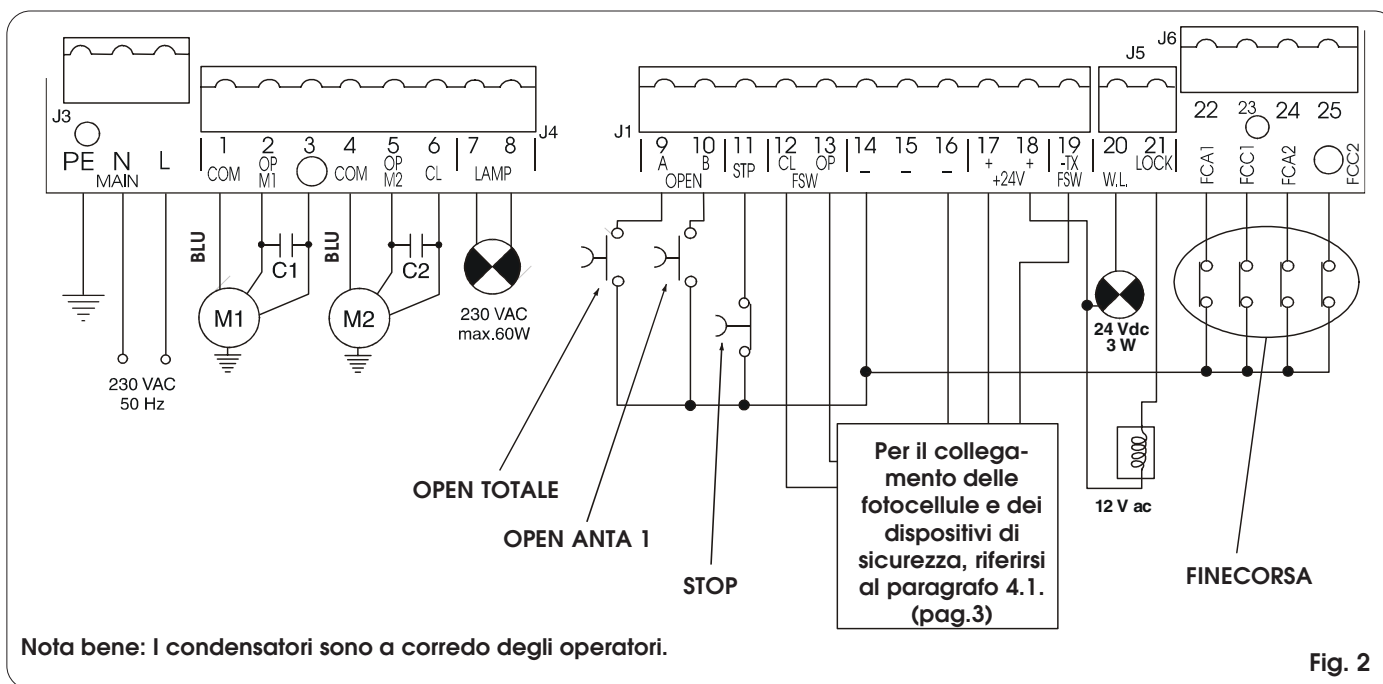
J3
PE N L
MAIN

1 COM
2 OP M1
3
4 COM
5 OP M2
6 CL
7 8 LAMP
J4

J1
9 A
10 B
OPEN
11 STP
12 CL
13 OP
FSW
14 –
15 –
16 –
17 +
18 +
+24V
19 -TX FSW
J5
20 W.L.
21 LOCK
J6
22 FCA1
23 FCC1
24 FCA2
25 FCC2

BLU
C1
M1
BLU
C2
M2
230 VAC max.60W
230 VAC 50 Hz
24 Vdc 3 W
12 V ac

OPEN TOTALE
OPEN ANTA 1
STOP
Per il collegamento delle fotocellule e dei dispositivi di sicurezza, riferirsi al paragrafo 4.1. (pag.3)
FINECORSA

Nota bene: I condensatori sono a corredo degli operatori.

Fig. 2